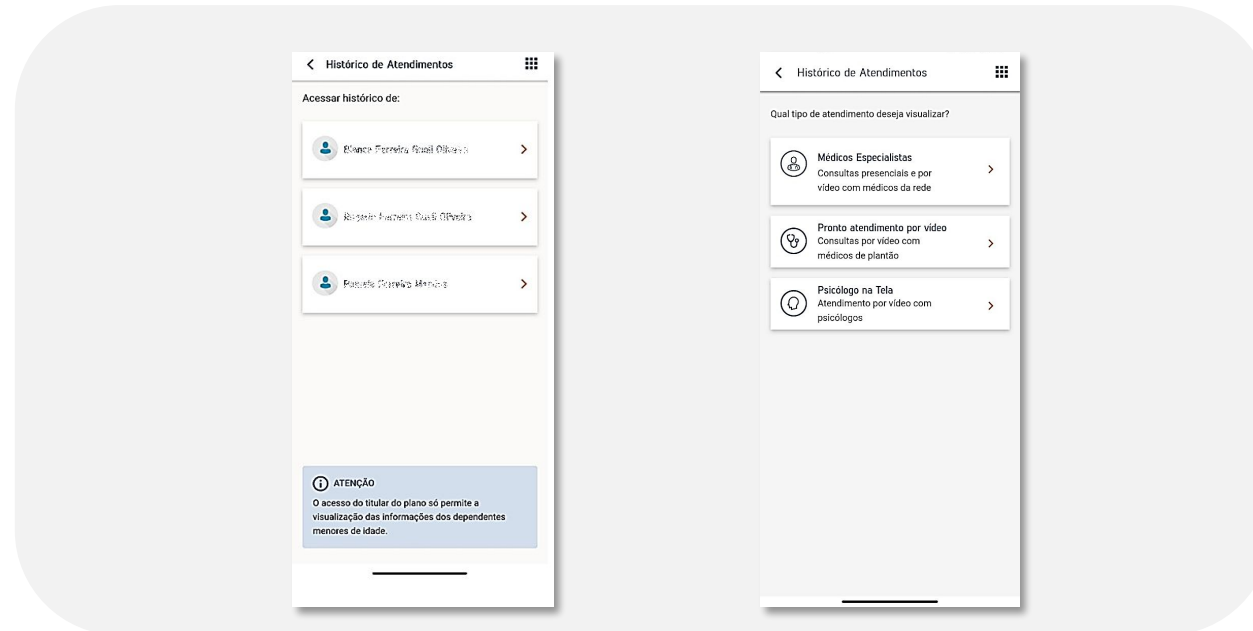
Histórico de Atendimentos

Acessar histórico de:

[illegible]

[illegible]

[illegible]

ATENÇÃO
O acesso do titular do plano só permite a visualização das informações dos dependentes menores de idade.

Histórico de Atendimentos

Qual tipo de atendimento deseja visualizar?

Médicos Especialistas
Consultas presenciais e por vídeo com médicos da rede

Pronto atendimento por vídeo
Consultas por vídeo com médicos de plantão

Psicólogo na Tela
Atendimento por vídeo com psicólogos